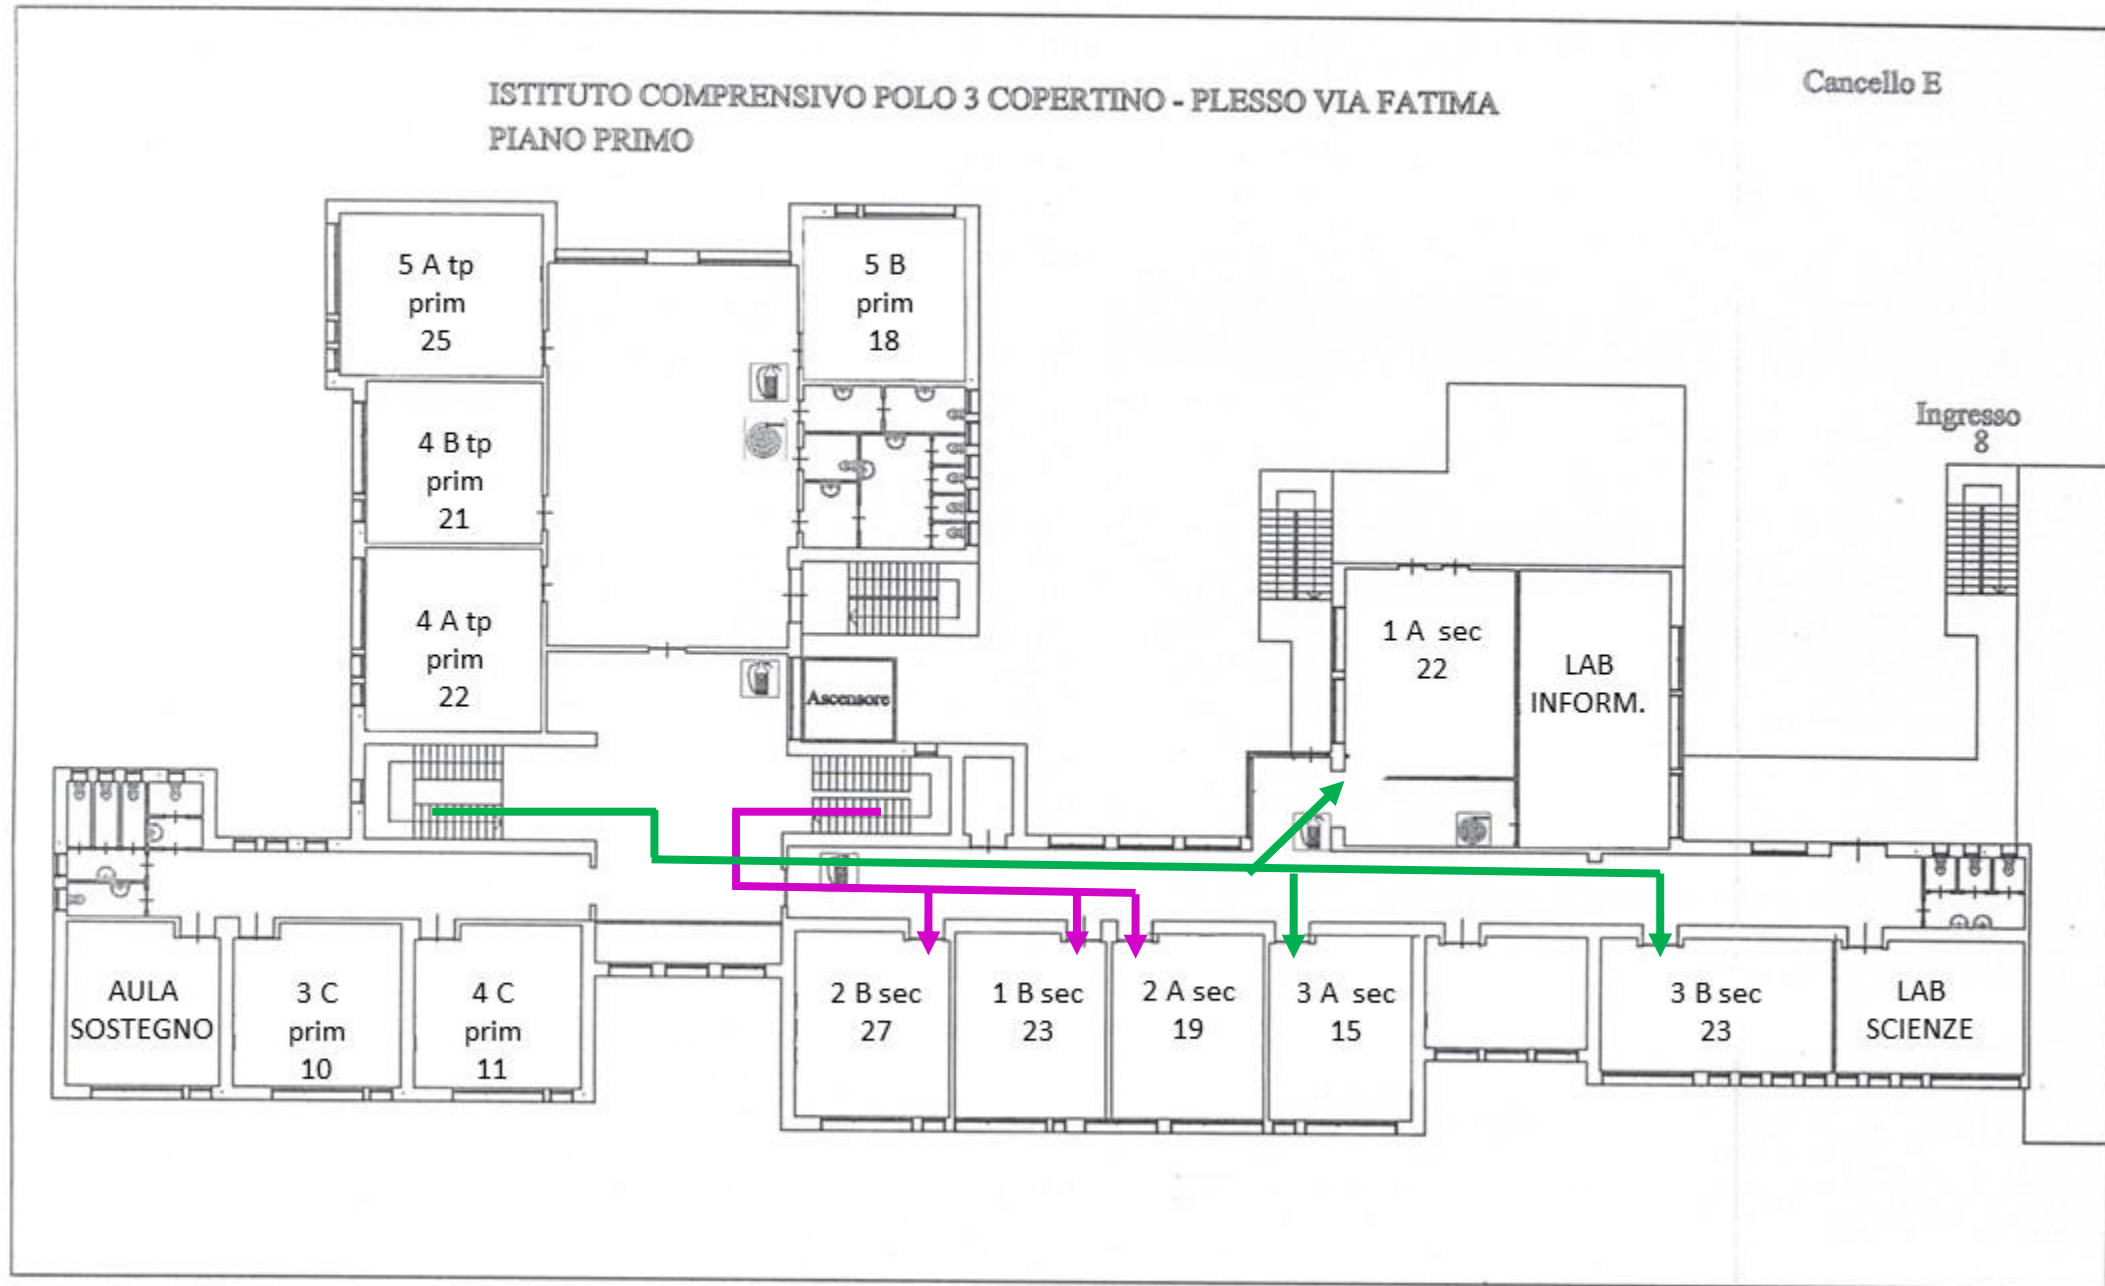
ISTITUTO COMPRENSIVO POLO 3 COPERTINO - PLESSO VIA FATIMA
PIANO PRIMO

Cancello E

5 A tp prim 25

5 B prim 18

4 B tp prim 21

4 A tp prim 22

Ascensore

Ingresso 8

1 A sec 22

LAB INFORM.

AULA SOSTEGNO

3 C prim 10

4 C prim 11

2 B sec 27

1 B sec 23

2 A sec 19

3 A sec 15

3 B sec 23

LAB SCIENZE